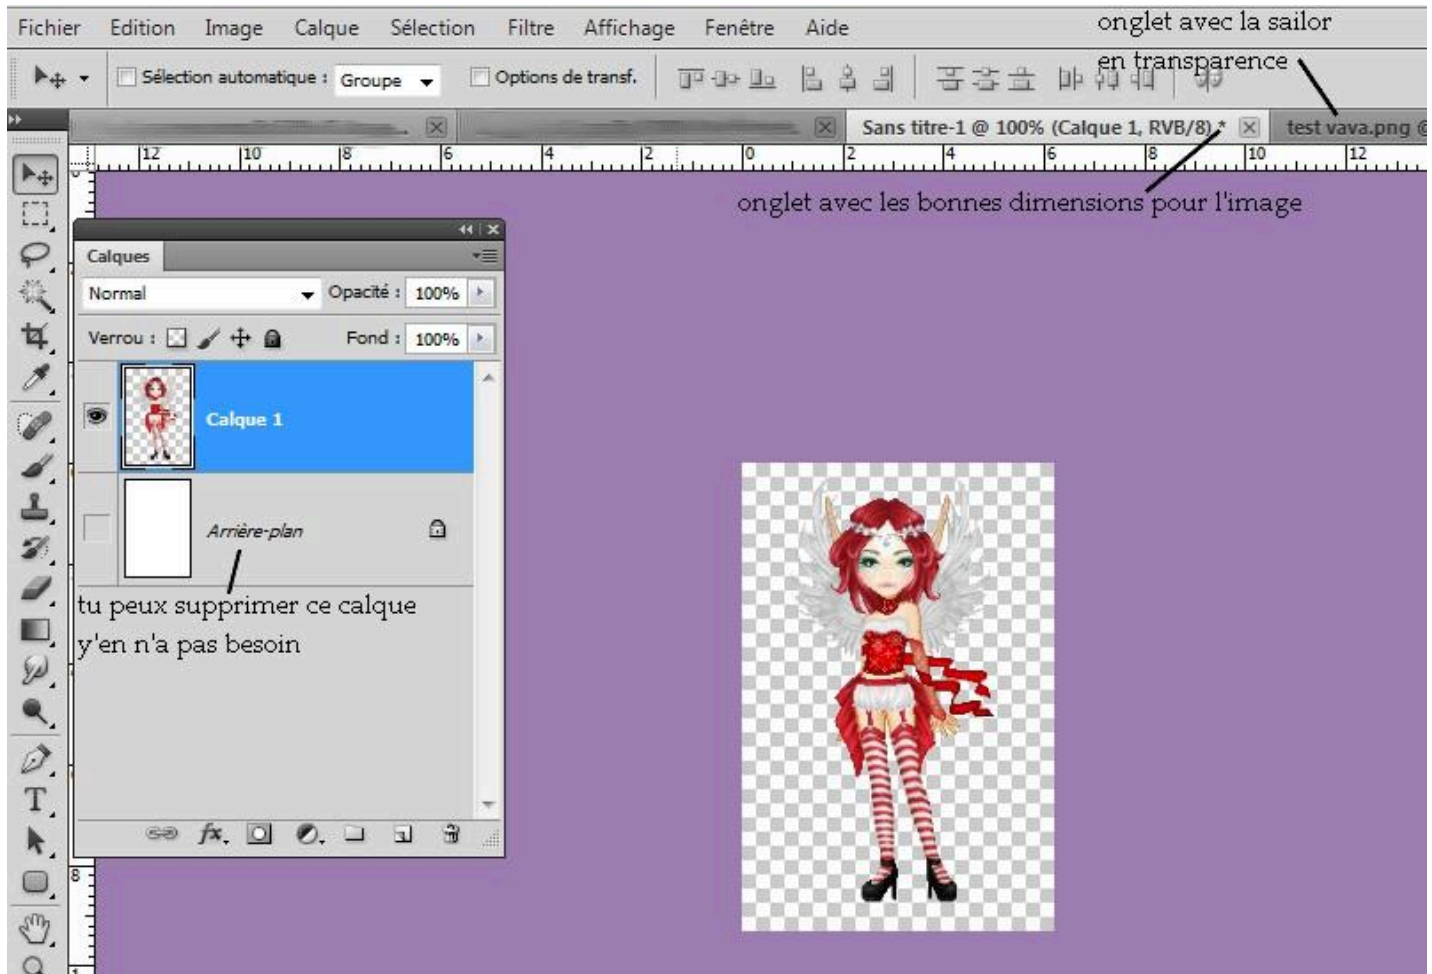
Fichier Edition Image Calque Sélection Filtre Affichage Fenêtre Aide

onglet avec la sailor en transparence

Sélection automatique : Groupe Options de transf.

Sans titre-1 @ 100% (Calque 1, RVB/8) * test vava.png @

12 10 8 6 4 2 0 2 4 6 8 10 12

onglet avec les bonnes dimensions pour l'image

Calques

Normal Opacité : 100%

Verrou : Fond : 100%

Calque 1

Arrière-plan

tu peux supprimer ce calque y'en n'a pas besoin

8